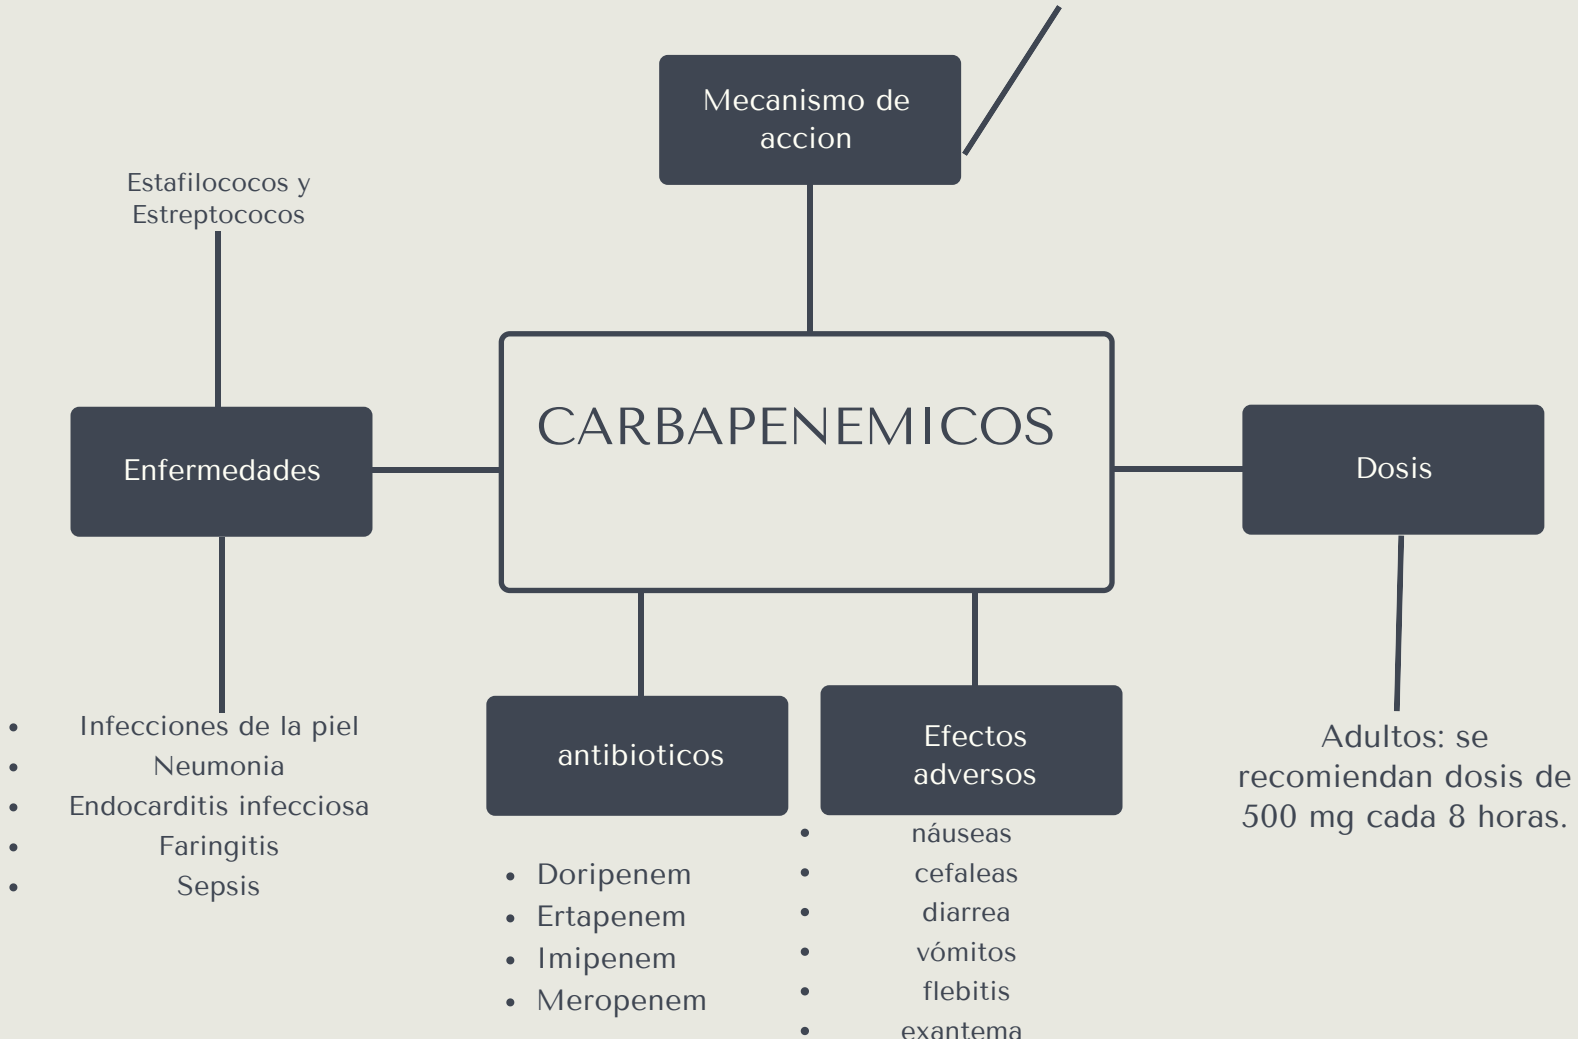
Mecanismo de accion

Estafilococos y Estreptococos

Enfermedades

CARBAPENEMICOS

Dosis

- Infecciones de la piel
- Neumonia
- Endocarditis infecciosa
- Faringitis
- Sepsis

antibioticos

- Doripenem
- Ertapenem
- Imipenem
- Meropenem

Efectos adversos

- náuseas
- cefaleas
- diarrea
- vómitos
- flebitis
- exantema

Adultos: se recomiendan dosis de 500 mg cada 8 horas.